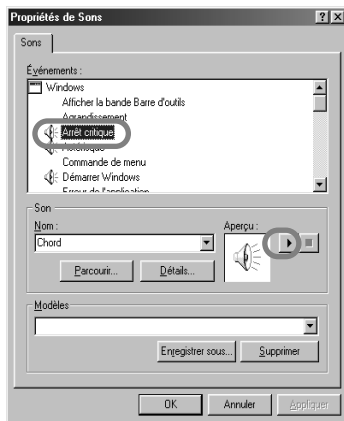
Propriétés de Sons

?

X

Sons

Événements :

Windows

Afficher la bande Barre d'outils

Agrandissement

Arrêt critique

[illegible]

Commande de menu

Démarrer Windows

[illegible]

Son

Nom :

Chord

Aperçu :

Parcourir...

Détails...

Modèles

Enregistrer sous...

Supprimer

OK

Annuler

Appliquer